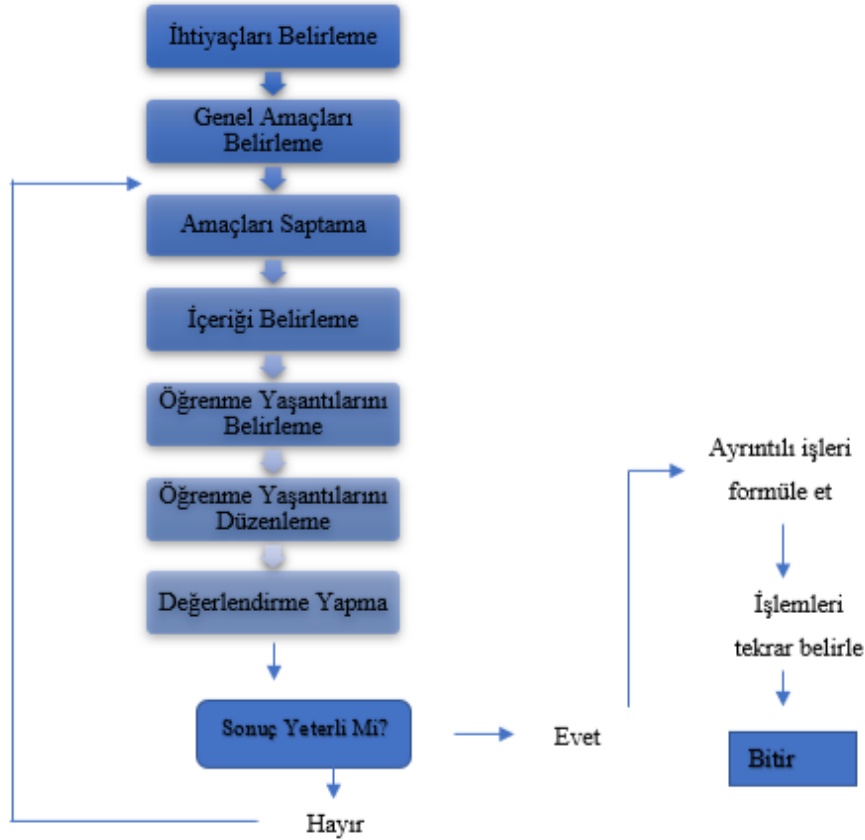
İhtiyaçları Belirleme

Genel Amaçları Belirleme

Amaçları Saptama

İçeriği Belirleme

Öğrenme Yaşantılarını Belirleme

Öğrenme Yaşantılarını Düzenleme

Değerlendirme Yapma

Sonuç Yeterli Mi?

Hayır

Evet

Ayrıntılı işleri formüle et

İşlemleri tekrar belirle

Bitir